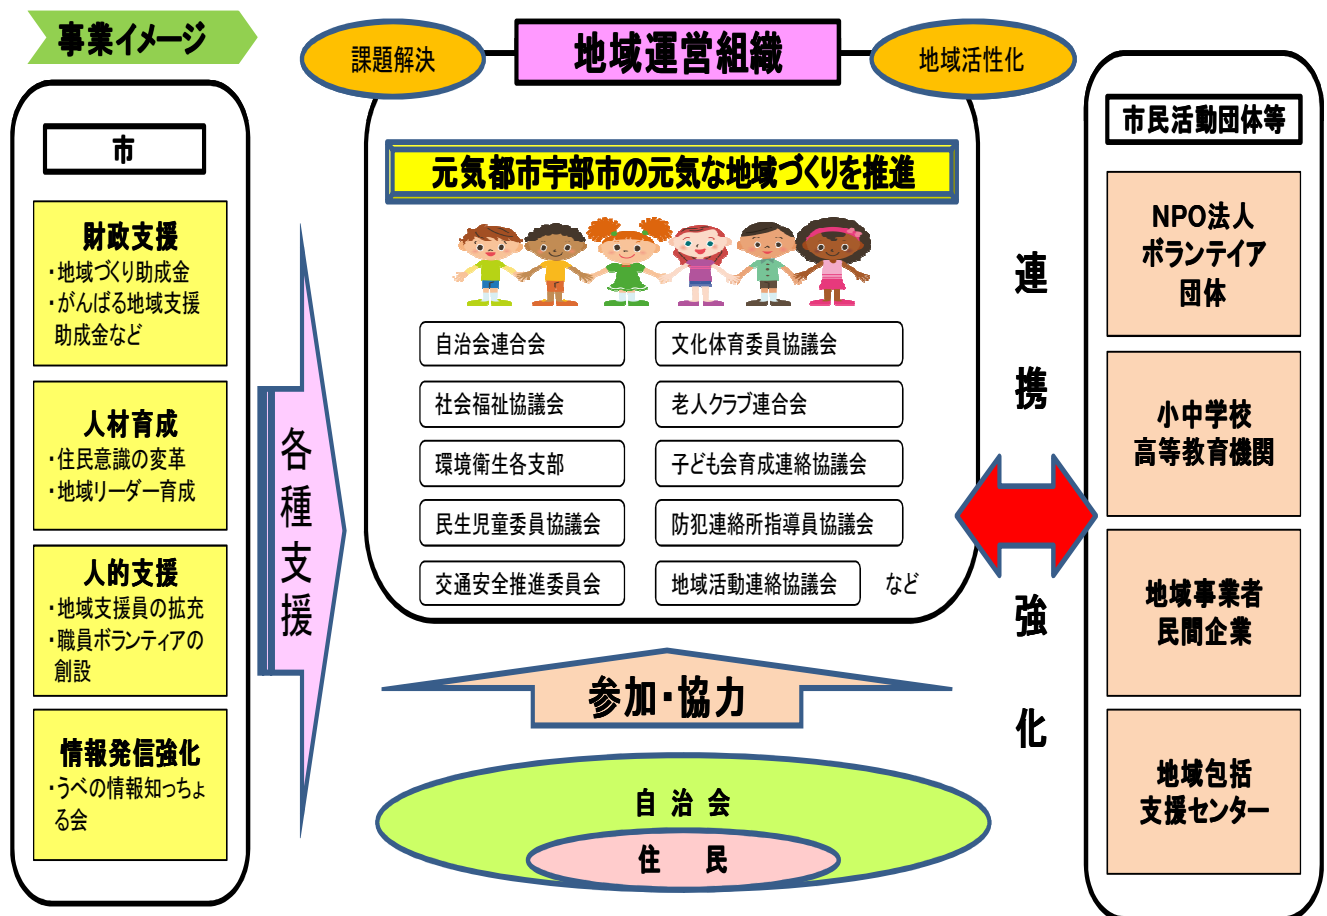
事業イメージ

市

財政支援
・地域づくり助成金
・がんばる地域支援助成金など

人材育成
・住民意識の変革
・地域リーダー育成

人的支援
・地域支援員の拡充
・職員ボランティアの創設

情報発信強化
・うべの情報知っちょる会

各種支援

課題解決

地域運営組織

地域活性化

元気都市宇部市の元気な地域づくりを推進

| 自治会連合会 | 文化体育委員協議会 |
|---|---|
| 社会福祉協議会 | 老人クラブ連合会 |
| 環境衛生各支部 | 子ども会育成連絡協議会 |
| 民生児童委員協議会 | 防犯連絡所指導員協議会 |
| 交通安全推進委員会 | 地域活動連絡協議会 |

など

参加・協力

自治会

住民

連携強化

市民活動団体等

NPO法人
ボランテイア
団体

小中学校
高等教育機関

地域事業者
民間企業

地域包括
支援センター